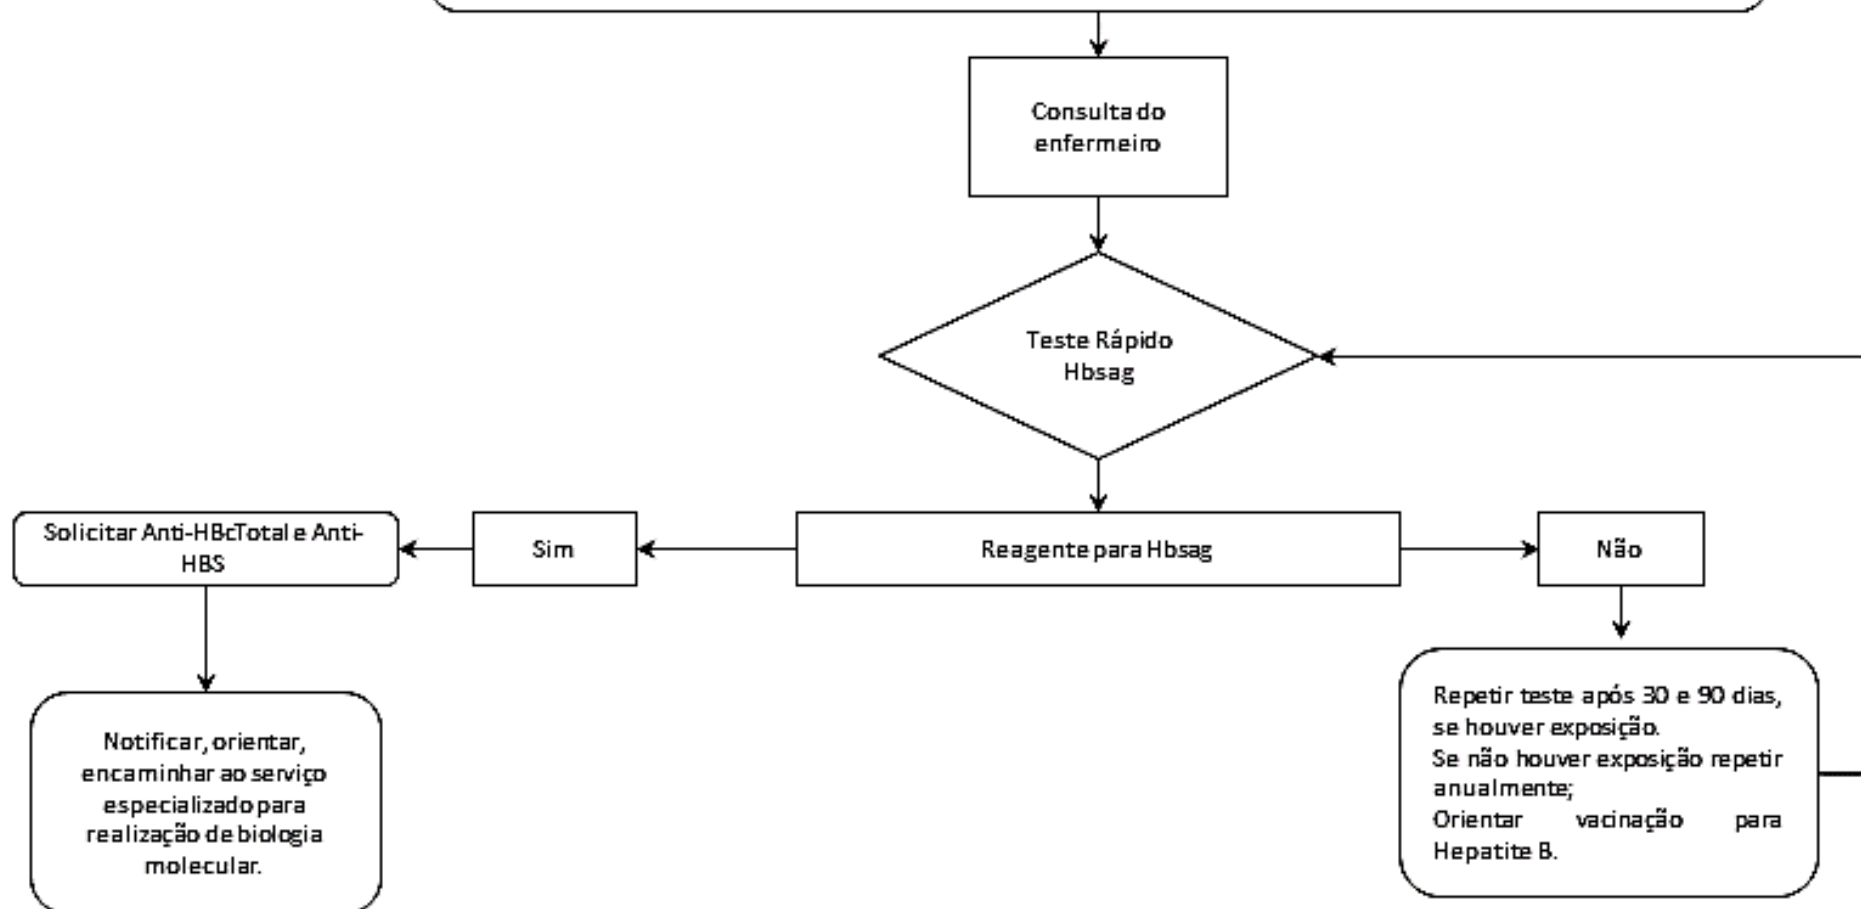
Consulta do enfermeiro

Teste Rápido Hbsag

Solicitar Anti-HBcTotal e Anti-HBS

Sim

Reagente para Hbsag

Não

Notificar, orientar, encaminhar ao serviço especializado para realização de biologia molecular.

Repetir teste após 30 e 90 dias, se houver exposição.
Se não houver exposição repetir anualmente;
Orientar vacinação para Hepatite B.